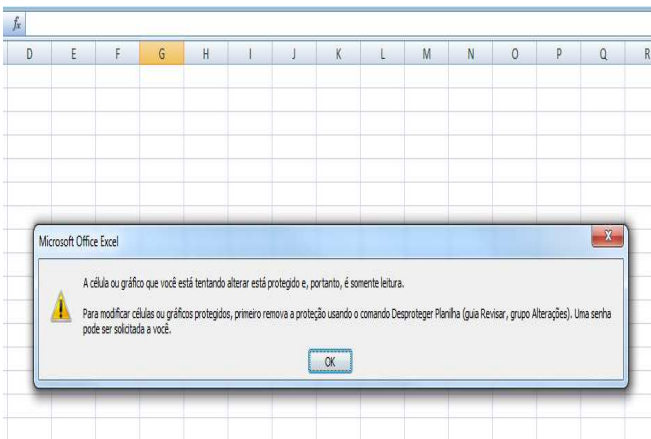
$f_x$

D E F G H I J K L M N O P Q R

Microsoft Office Excel

X

A célula ou gráfico que você está tentando alterar está protegido e, portanto, é somente leitura.

Para modificar células ou gráficos protegidos, primeiro remova a proteção usando o comando Desproteger Planilha (guia Revisar, grupo Alterações). Uma senha pode ser solicitada a você.

OK